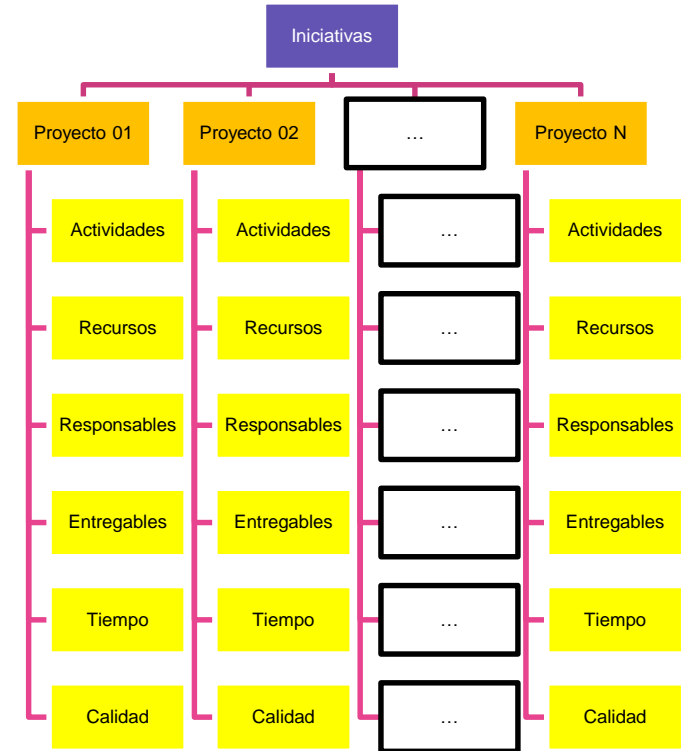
Iniciativas

Proyecto 01

Actividades

Recursos

Responsables

Entregables

Tiempo

Calidad

Proyecto 02

Actividades

Recursos

Responsables

Entregables

Tiempo

Calidad

…

…

…

…

…

…

…

Proyecto N

Actividades

Recursos

Responsables

Entregables

Tiempo

Calidad